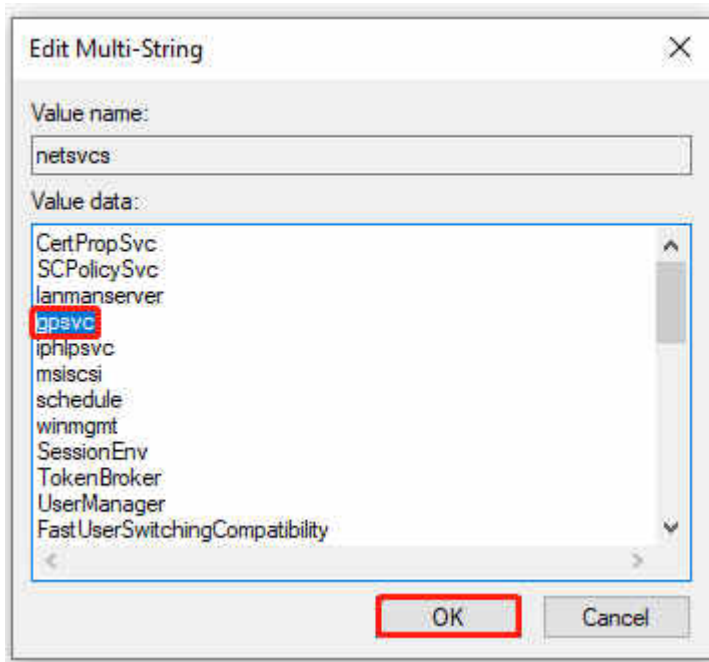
Edit Multi-String

Value name:

netsvcs

Value data:

CertPropSvc
SCPolicySvc
lanmanserver
gpsvc
iphlpsvc
msiscsi
schedule
winmgmt
SessionEnv
TokenBroker
UserManager
FastUserSwitchingCompatibility

OK

Cancel